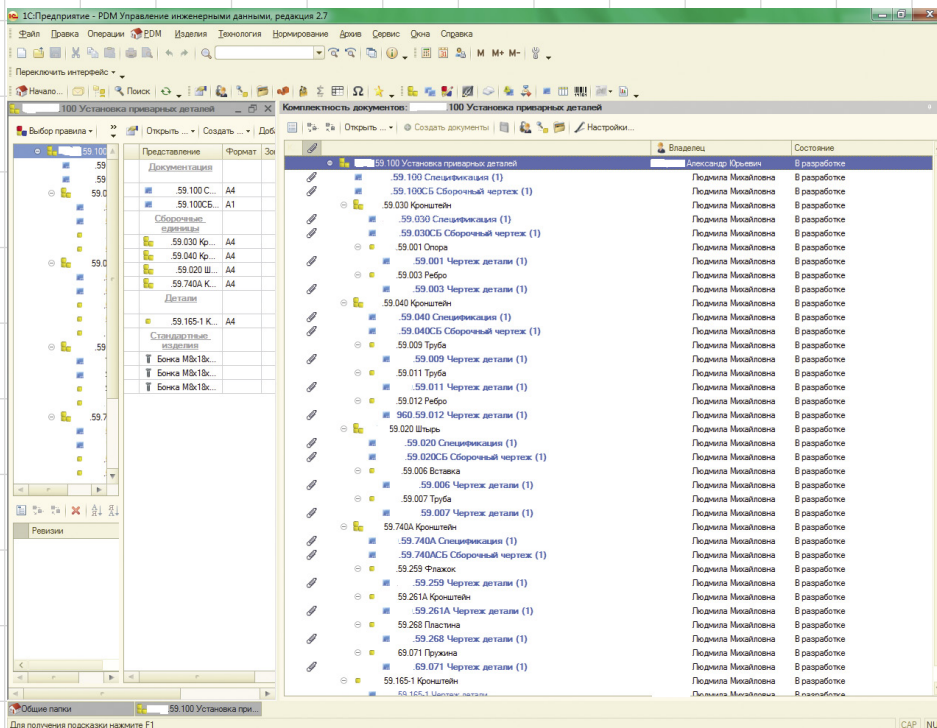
1С:Предприятие - PDM Управление инженерными данными, редакция 2.7

Файл Правка Операции PDM Изделия Технология Нормирование Архив Сервис Окна Справка

M M+ M-

Переключить интерфейс

Начало... Поиск

.100 Установка приварных деталей

Выбор правила Открыть ... Создать ... Доб

Представление Формат Зо

Документация
.59.100 С... A4
.59.100СБ... A1
Сборочные единицы
.59.030 Кр... A4
.59.040 Кр... A4
.59.020 Ш... A4
.59.740A К... A4
Детали
.59.165-1 К... A4
Стандартные изделия
Бонка М8х18х...
Бонка М8х18х...
Бонка М8х18х...

Ревизии

Комплектность документов: .100 Установка приварных деталей

Открыть ... Создать документы Настройки...

| | | Владелец | Состояние |
|---|---|---|---|
| | .59.100 Установка приварных деталей | Александр Юрьевич | В разработке |
| | .59.100 Спецификация (1) | Людмила Михайловна | В разработке |
| | .59.100СБ Сборочный чертеж (1) | Людмила Михайловна | В разработке |
| | .59.030 Кронштейн | Людмила Михайловна | В разработке |
| | .59.030 Спецификация (1) | Людмила Михайловна | В разработке |
| | .59.030СБ Сборочный чертеж (1) | Людмила Михайловна | В разработке |
| | .59.001 Опора | Людмила Михайловна | В разработке |
| | .59.001 Чертеж детали (1) | Людмила Михайловна | В разработке |
| | .59.003 Ребро | Людмила Михайловна | В разработке |
| | .59.003 Чертеж детали (1) | Людмила Михайловна | В разработке |
| | .59.040 Кронштейн | Людмила Михайловна | В разработке |
| | .59.040 Спецификация (1) | Людмила Михайловна | В разработке |
| | .59.040СБ Сборочный чертеж (1) | Людмила Михайловна | В разработке |
| | .59.009 Труба | Людмила Михайловна | В разработке |
| | .59.009 Чертеж детали (1) | Людмила Михайловна | В разработке |
| | .59.011 Труба | Людмила Михайловна | В разработке |
| | .59.011 Чертеж детали (1) | Людмила Михайловна | В разработке |
| | .59.012 Ребро | Людмила Михайловна | В разработке |
| | 960.59.012 Чертеж детали (1) | Людмила Михайловна | В разработке |
| | .59.020 Штырь | Людмила Михайловна | В разработке |
| | .59.020 Спецификация (1) | Людмила Михайловна | В разработке |
| | .59.020СБ Сборочный чертеж (1) | Людмила Михайловна | В разработке |
| | .59.006 Вставка | Людмила Михайловна | В разработке |
| | .59.006 Чертеж детали (1) | Людмила Михайловна | В разработке |
| | .59.007 Труба | Людмила Михайловна | В разработке |
| | .59.007 Чертеж детали (1) | Людмила Михайловна | В разработке |
| | .59.740А Кронштейн | Людмила Михайловна | В разработке |
| | .59.740А Спецификация (1) | Людмила Михайловна | В разработке |
| | .59.740АСБ Сборочный чертеж (1) | Людмила Михайловна | В разработке |
| | .59.259 Флажок | Людмила Михайловна | В разработке |
| | .59.259 Чертеж детали (1) | Людмила Михайловна | В разработке |
| | .59.261А Кронштейн | Людмила Михайловна | В разработке |
| | .59.261А Чертеж детали (1) | Людмила Михайловна | В разработке |
| | .59.268 Пластина | Людмила Михайловна | В разработке |
| | .59.268 Чертеж детали (1) | Людмила Михайловна | В разработке |
| | 69.071 Пружина | Людмила Михайловна | В разработке |
| | .69.071 Чертеж детали (1) | Людмила Михайловна | В разработке |
| | .59.165-1 Кронштейн | Людмила Михайловна | В разработке |
| | .59.165-1 Чертеж детали | Людмила Михайловна | В разработке |

Общие папки .59.100 Установка при...

Для получения подсказки нажмите F1 CAP NUM